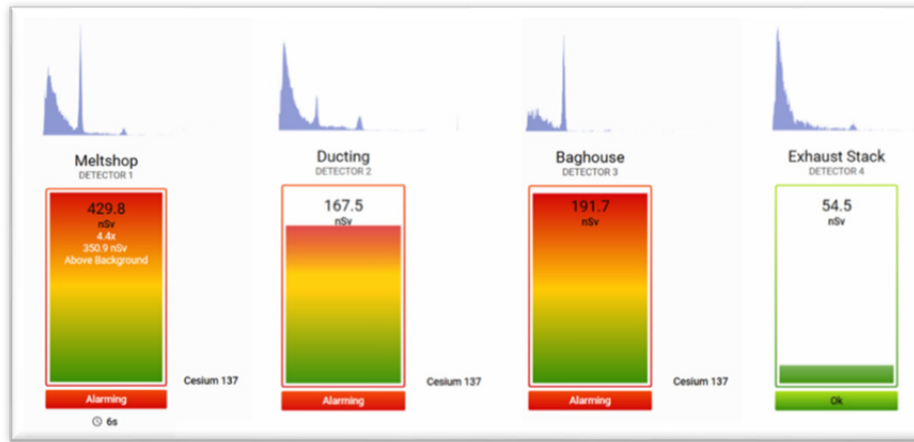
Meltshop
DETECTOR 1

429.8
nSv
4.4x
350.9 nSv
Above Background

Alarming

6s

Cesium 137

Ducting
DETECTOR 2

167.5
nSv

Alarming

Cesium 137

Baghouse
DETECTOR 3

191.7
nSv

Alarming

Cesium 137

Exhaust Stack
DETECTOR 4

54.5
nSv

Ok